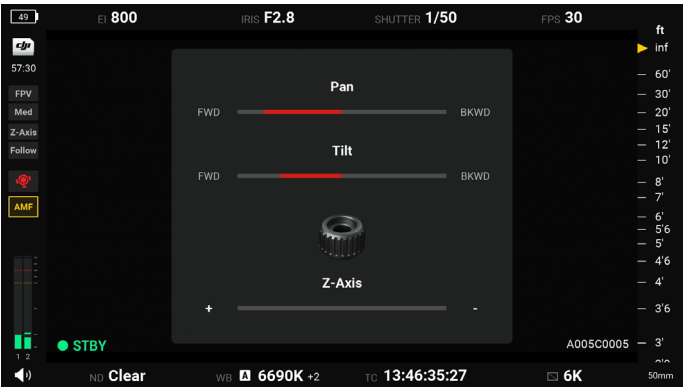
49 EI 800 IRIS F2.8 SHUTTER 1/50 FPS 30

dji
57:30
FPV
Med
Z-Axis
Follow
AMF

Pan
FWD BKWD

Tilt
FWD BKWD

Z-Axis
+ -

ft
inf
60'
30'
20'
15'
12'
10'
8'
7'
6'
5'6
5'
4'6
4'
3'6
3'

1 2
STBY
A005C0005

ND Clear WB A 6690K +2 TC 13:46:35:27 6K 50mm